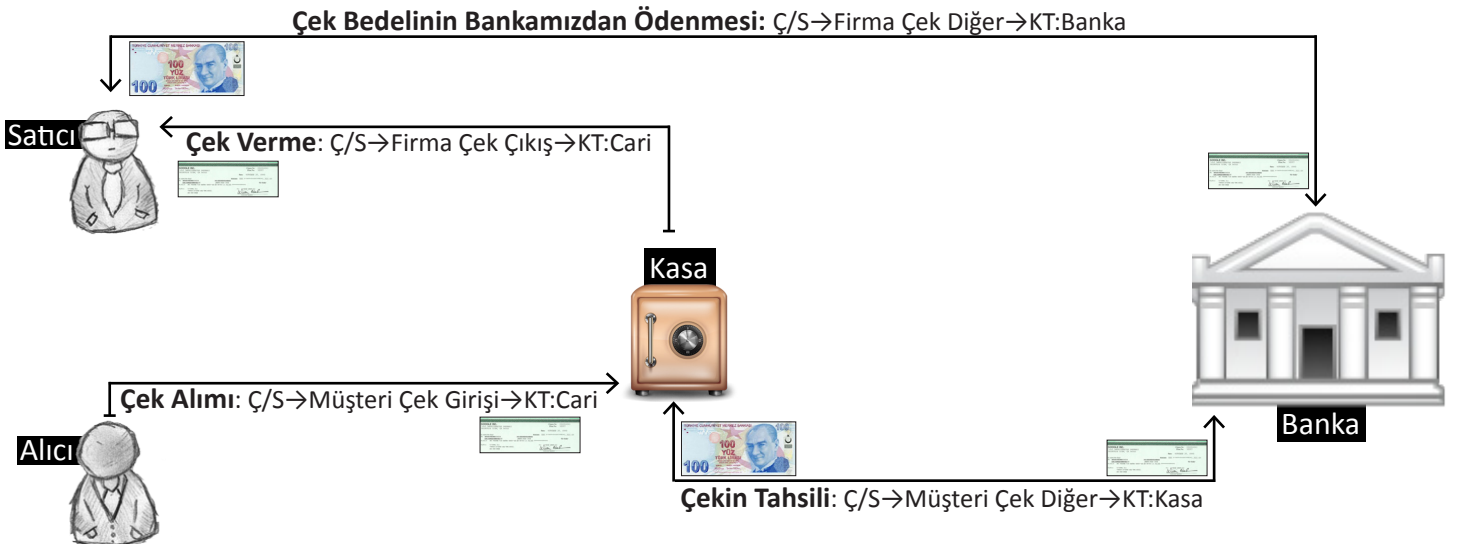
**Çek Bedelinin Bankamızdan Ödenmesi:** Ç/S→Firma Çek Diğer→KT:Banka

Satıcı

**Çek Verme**: Ç/S→Firma Çek Çıkış→KT:Cari

Kasa

Banka

**Çek Alımı**: Ç/S→Müşteri Çek Girişi→KT:Cari

Alıcı

**Çekin Tahsili**: Ç/S→Müşteri Çek Diğer→KT:Kasa